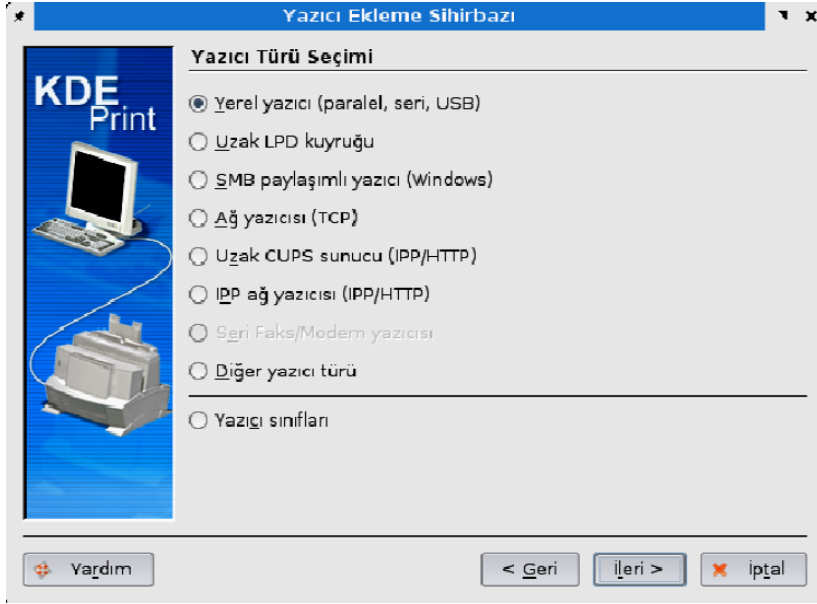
Yazıcı Ekleme Sihirbazı

KDE Print

Yazıcı Türü Seçimi

Yerel yazıcı (paralel, seri, USB)

Uzak LPD kuyruğu

SMB paylaşımlı yazıcı (Windows)

Ağ yazıcısı (TCP)

Uzak CUPS sunucu (IPP/HTTP)

IPP ağ yazıcısı (IPP/HTTP)

Seri Faks/Modem yazıcısı

Diğer yazıcı türü

Yazıcı sınıfları

Yardım

< Geri

İleri >

İptal